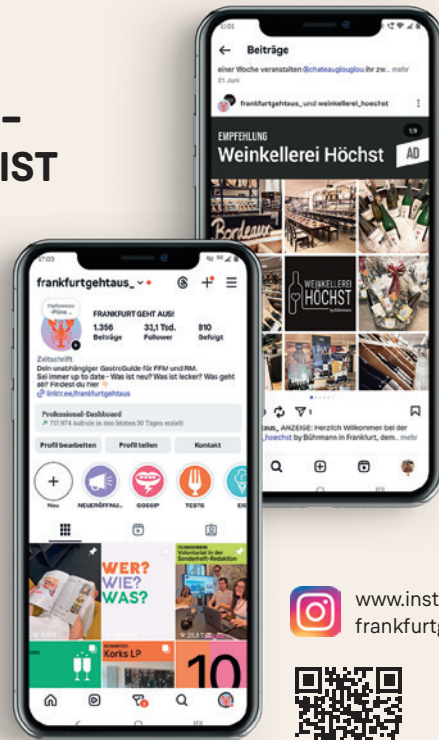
–
IST

12:01

← Beiträge

einer Woche veranstalten @chateauglouglou ihr zw... mehr
21 Juni

frankfurtgehtaus_ und weinkellerei_hoechst

EMPFEHLUNG
Weinkellerei Höchst
AD
1/9

Bordeaux

WEINKELLEREI HÖCHST by Bühmann

1

taus_ ANZEIGE: Herzlich Willkommen bei der _hoechst by Bühmann in Frankfurt, dem... mehr

17:03

frankfurtgehtaus_

FRANKFURT GEHT AUS!
1.356 Beiträge
33,1 Tsd. Follower
810 Gefolgt

Zeitschrift
Dein unabhängiger GastroGuide für FFM und RM.
Sei immer up to date - Was ist neu? Was ist lecker? Was geht ab? Findest du hier
linktr.ee/frankfurtgehtaus

Professional-Dashboard
717.974 Aufrufe in den letzten 30 Tagen erzielt

Profil bearbeiten
Profil teilen
Kontakt

Neu
NEUERÖFFNU...
GOSSIP
TESTS

WER? WIE? WAS?

Korks LP

10

www.inst
frankfurtg